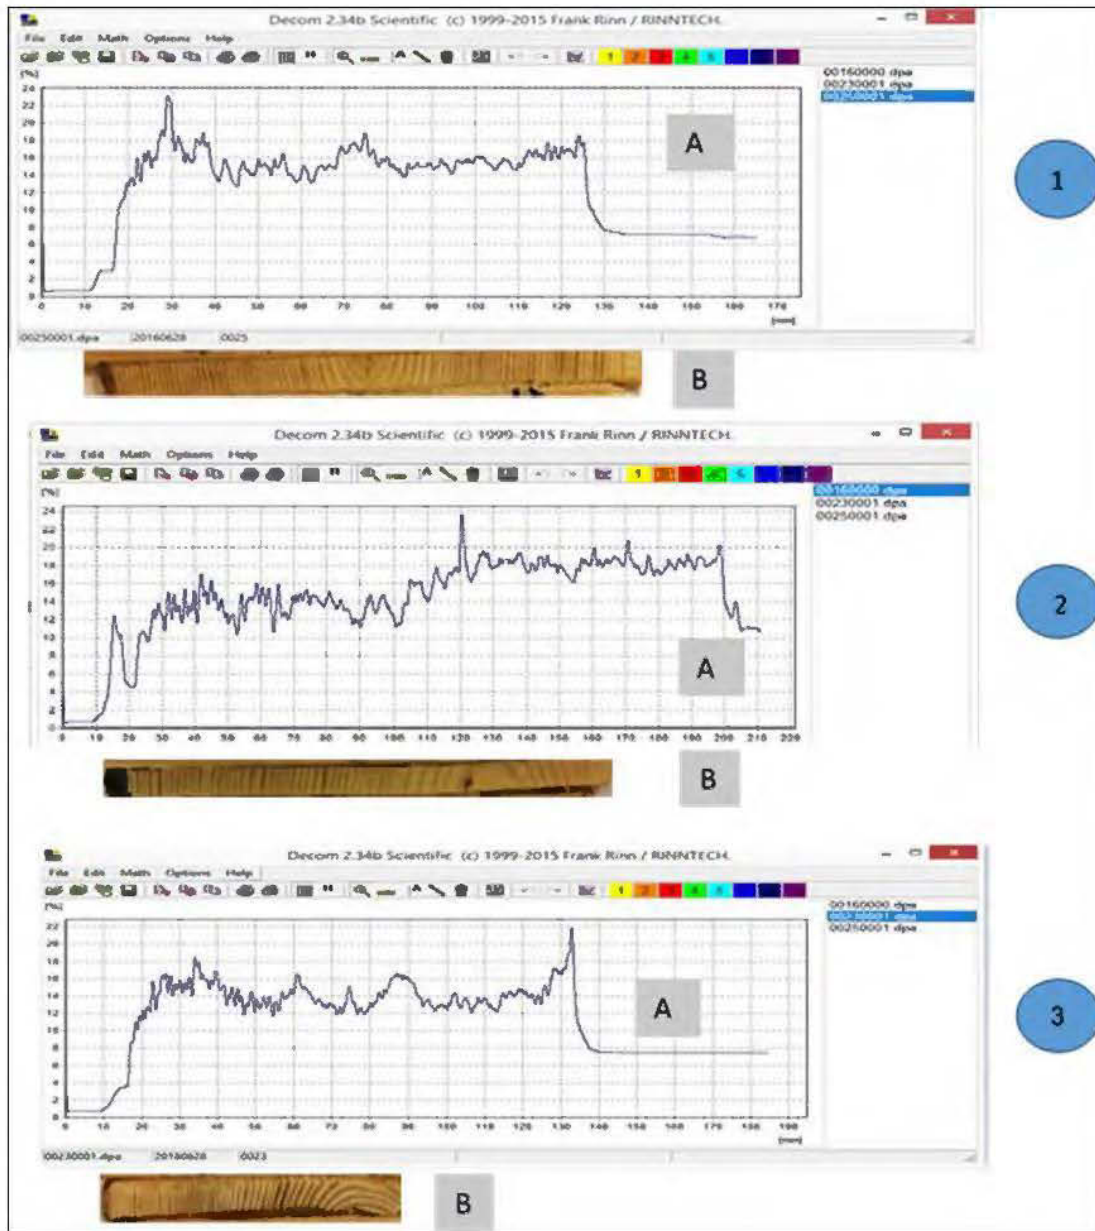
Decom 2.34b Scientific (c) 1999-2015 Frank Rinn / RINNTECH

File Edit Math Options Help

1 2 3 4 5

[%]

24 22 20 18 16 14 12 10 8 6 4 2 0

0 10 20 30 40 50 60 70 80 90 100 110 120 130 140 150 160 170

[mm]

00160000.dpa
00230001.dpa
00250001.dpa

A

1

00250001.dpa 20160628 0025

B

Decom 2.34b Scientific (c) 1999-2015 Frank Rinn / RINNTECH

File Edit Math Options Help

1 2 3 4 5

[%]

24 22 20 18 16 14 12 10 8 6 4 2 0

0 10 20 30 40 50 60 70 80 90 100 110 120 130 140 150 160 170 180 190 200 210 220

00160000.dpa
00230001.dpa
00250001.dpa

A

2

B

Decom 2.34b Scientific (c) 1999-2015 Frank Rinn / RINNTECH

File Edit Math Options Help

1 2 3 4 5

[%]

22 20 18 16 14 12 10 8 6 4 2 0

0 10 20 30 40 50 60 70 80 90 100 110 120 130 140 150 160 170 180 190

[mm]

00160000.dpa
00230001.dpa
00250001.dpa

A

3

00230001.dpa 20160628 0023

B